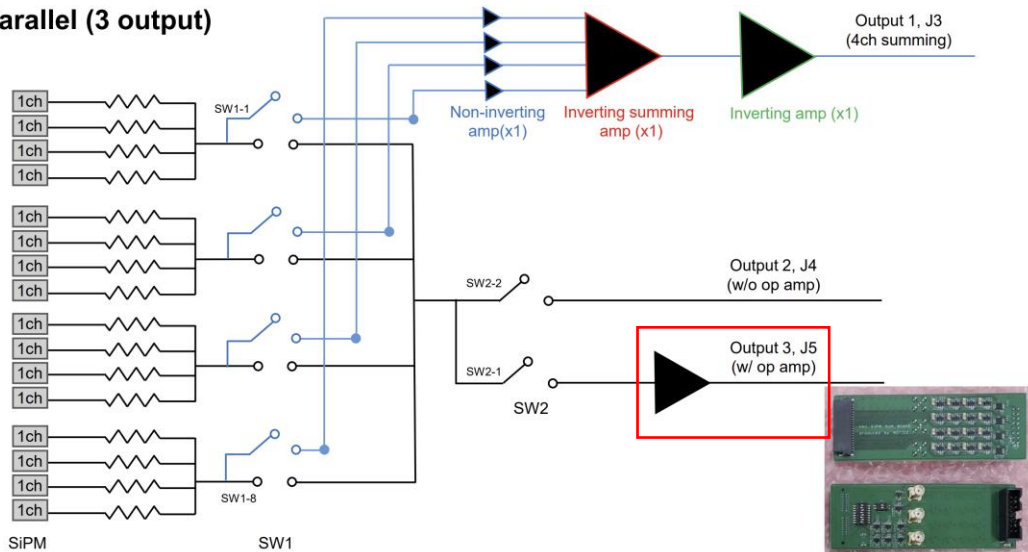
arallel (3 output)

Output 1, J3 (4ch summing)

Non-inverting amp(x1)

Inverting summing amp (x1)

Inverting amp (x1)

SW1-1

1ch
1ch
1ch
1ch

1ch
1ch
1ch
1ch

1ch
1ch
1ch
1ch

1ch
1ch
1ch
1ch

SW1-8

SiPM

SW1

SW2-2

Output 2, J4 (w/o op amp)

SW2-1

SW2

Output 3, J5 (w/ op amp)